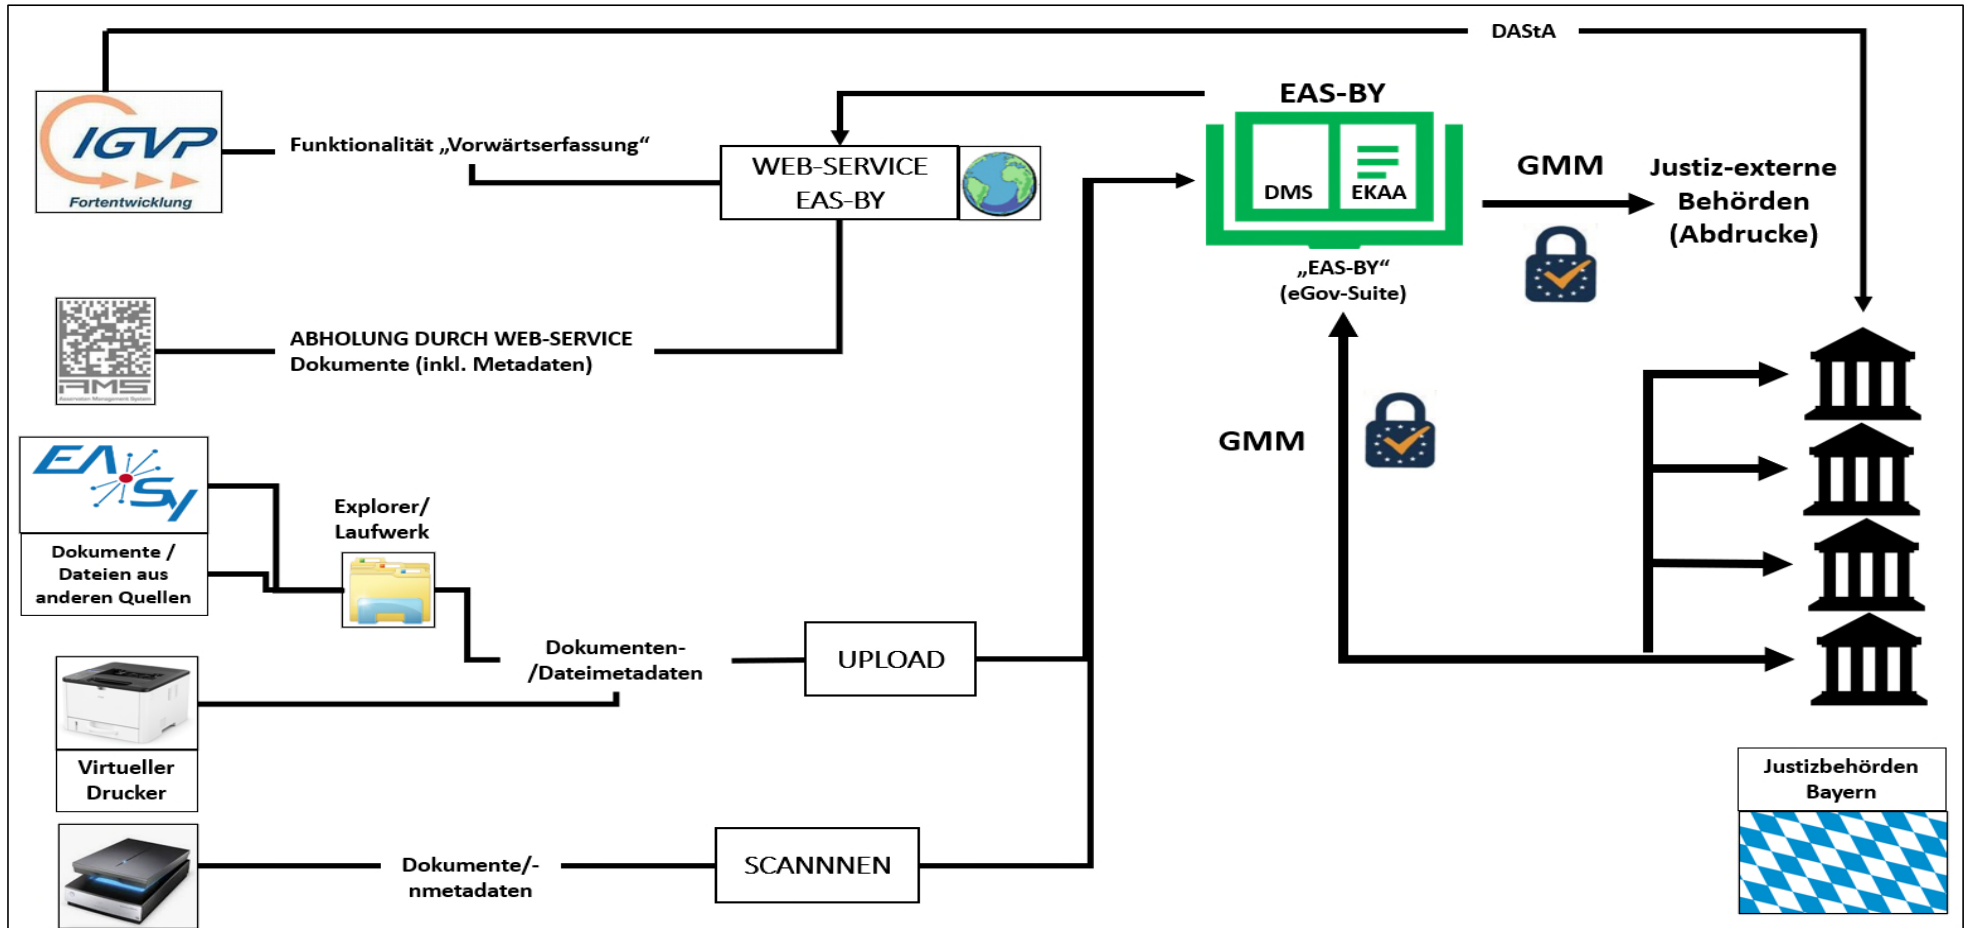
DAStA

IGVP
Fortentwicklung

Funktionalität „Vorwärtserfassung“

WEB-SERVICE
EAS-BY

EAS-BY
DMS
EKAA
„EAS-BY“
(eGov-Suite)

GMM

Justiz-externe
Behörden
(Abdrucke)

AMS

ABHOLUNG DURCH WEB-SERVICE
Dokumente (inkl. Metadaten)

EASy
Dokumente /
Dateien aus
anderen Quellen

Explorer/
Laufwerk

GMM

Dokumenten-
/Dateimetadaten

UPLOAD

Virtueller
Drucker

Dokumente/-
nmetadaten

SCANNNEN

Justizbehörden
Bayern